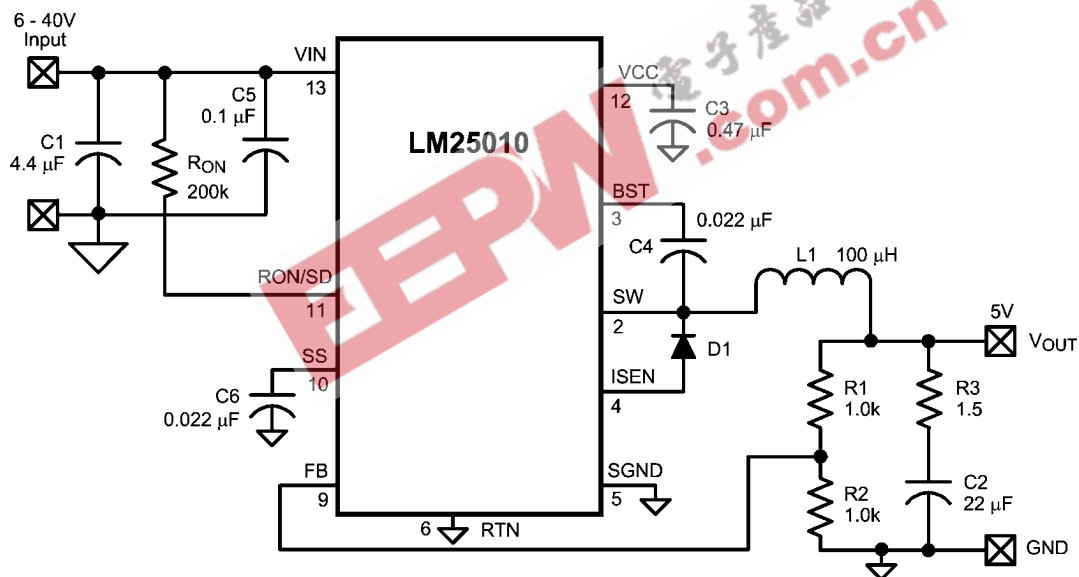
6 - 40V Input

VIN 13

C5 0.1 µF

C1 4.4 µF

$R_{ON}$ 200k

LM25010

VCC 12

C3 0.47 µF

BST 3

C4 0.022 µF

L1 100 µH

SW 2

D1

ISEN 4

RON/SD 11

SS 10

C6 0.022 µF

FB 9

6 RTN

SGND 5

5V

$V_{OUT}$

R1 1.0k

R3 1.5

R2 1.0k

C2 22 µF

GND

EEPW .com.cn 电子产品